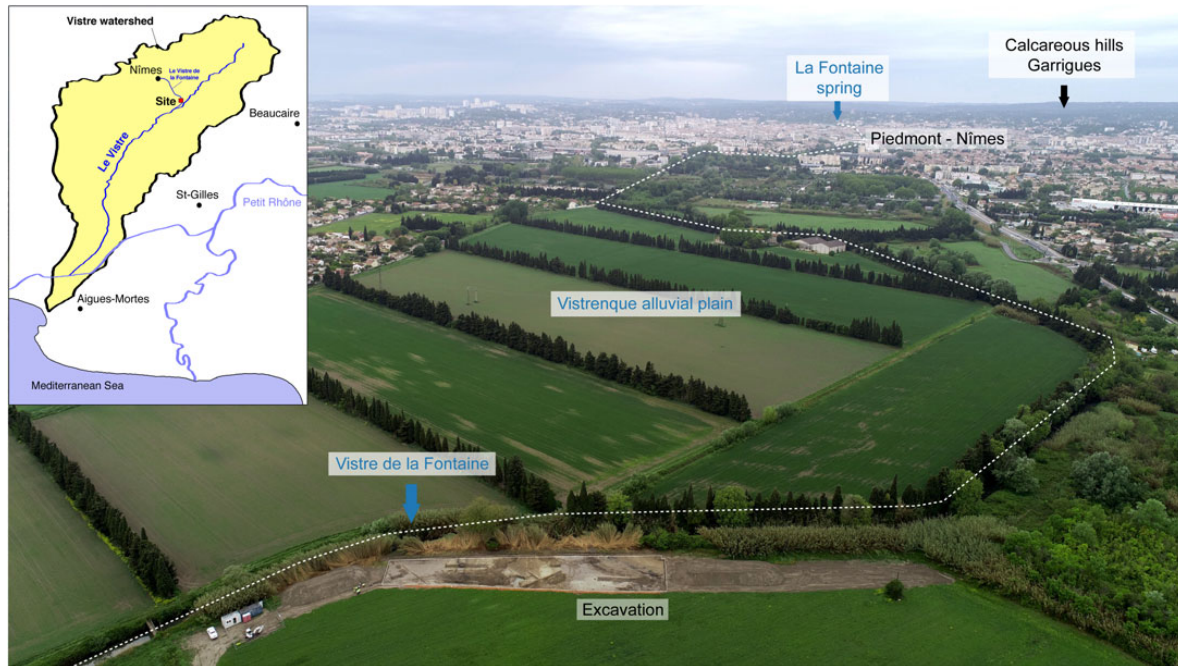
Vistre watershed

Nîmes

Le Vistre de la Fontaine

Site

Beaucaire

Le Vistre

St-Gilles

Petit Rhône

Aigues-Mortes

Mediterranean Sea

La Fontaine spring

Calcareous hills Garrigues

Piedmont - Nîmes

Vistrenque alluvial plain

Vistre de la Fontaine

Excavation